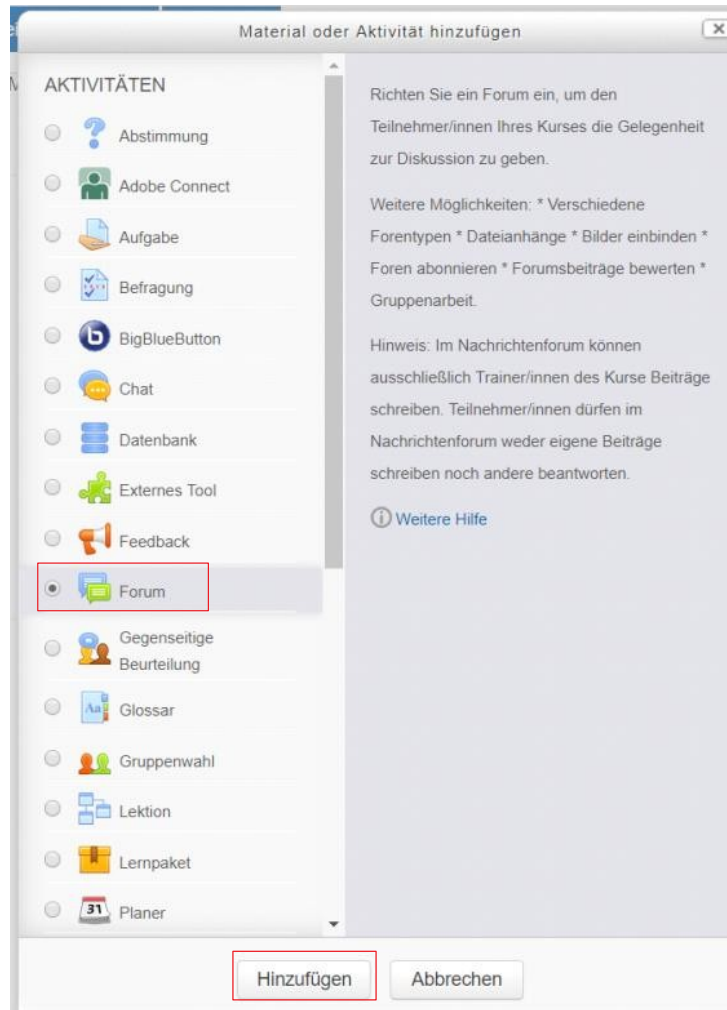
Material oder Aktivität hinzufügen

AKTIVITÄTEN

Abstimmung

Adobe Connect

Aufgabe

Befragung

BigBlueButton

Chat

Datenbank

Externes Tool

Feedback

Forum

Gegenseitige Beurteilung

Glossar

Gruppenwahl

Lektion

Lernpaket

31 Planer

Richten Sie ein Forum ein, um den Teilnehmer/innen Ihres Kurses die Gelegenheit zur Diskussion zu geben.

Weitere Möglichkeiten: * Verschiedene Forentypen * Dateianhänge * Bilder einbinden * Foren abonnieren * Forumsbeiträge bewerten * Gruppenarbeit.

Hinweis: Im Nachrichtenforum können ausschließlich Trainer/innen des Kurse Beiträge schreiben. Teilnehmer/innen dürfen im Nachrichtenforum weder eigene Beiträge schreiben noch andere beantworten.

Weitere Hilfe

Hinzufügen

Abbrechen